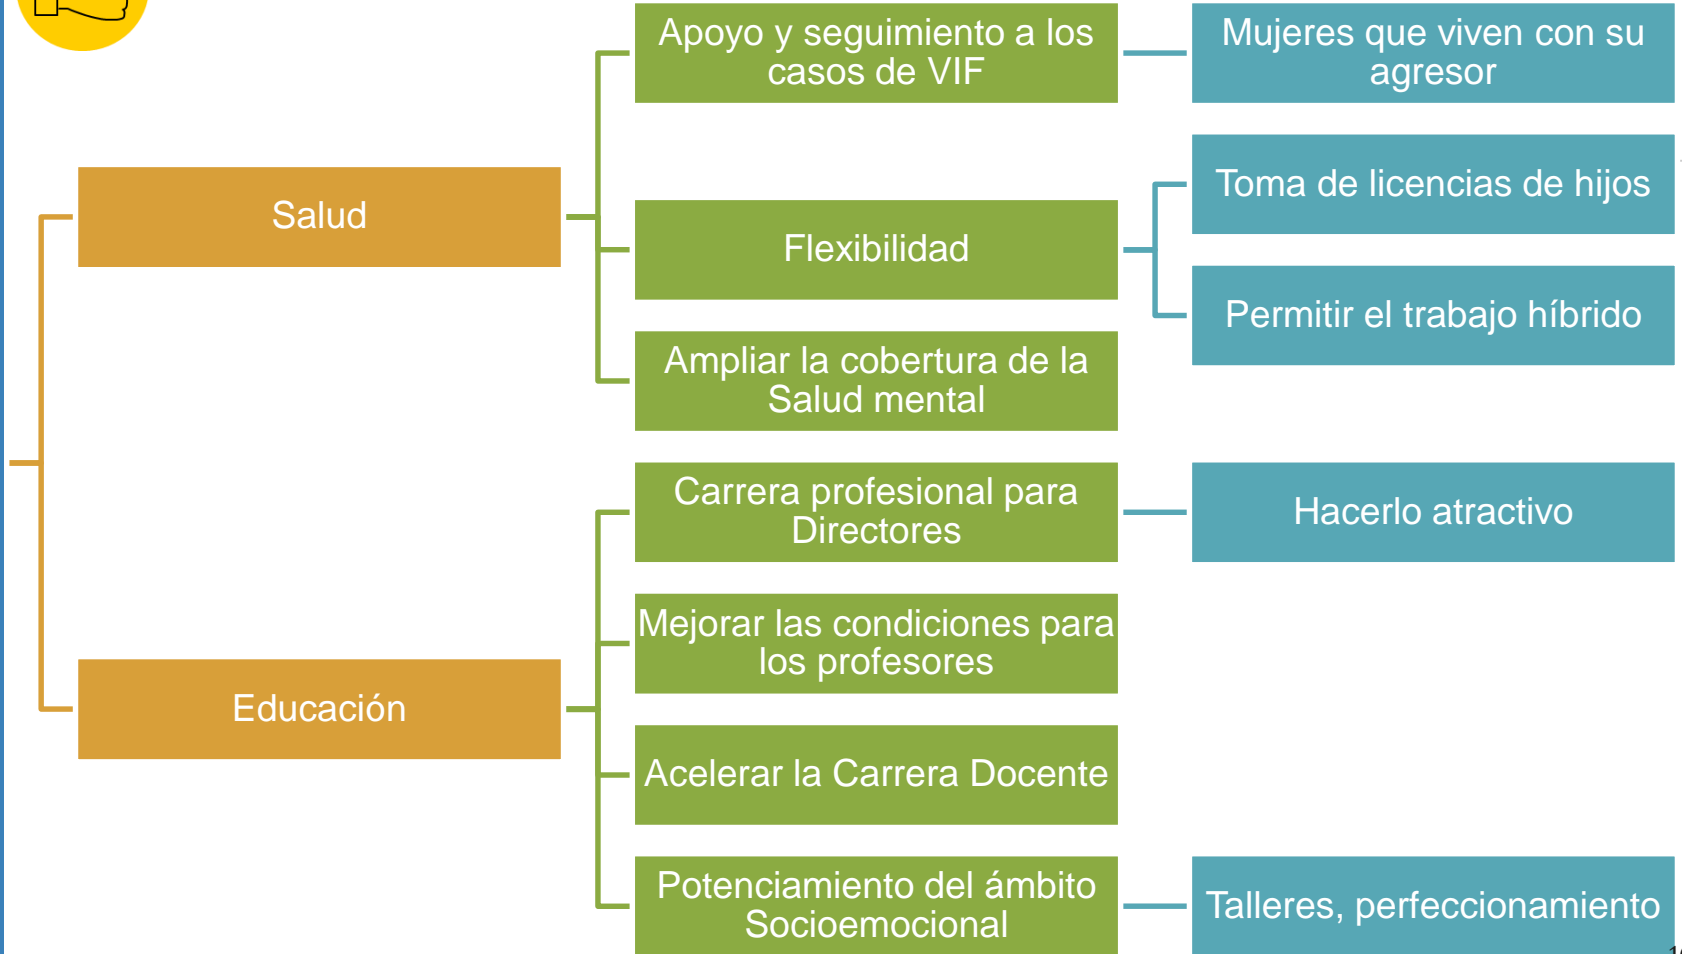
Salud

Apoyo y seguimiento a los casos de VIF

Mujeres que viven con su agresor

Flexibilidad

Toma de licencias de hijos

Permitir el trabajo híbrido

Ampliar la cobertura de la Salud mental

Educación

Carrera profesional para Directores

Hacerlo atractivo

Mejorar las condiciones para los profesores

Acelerar la Carrera Docente

Potenciamiento del ámbito Socioemocional

Talleres, perfeccionamiento